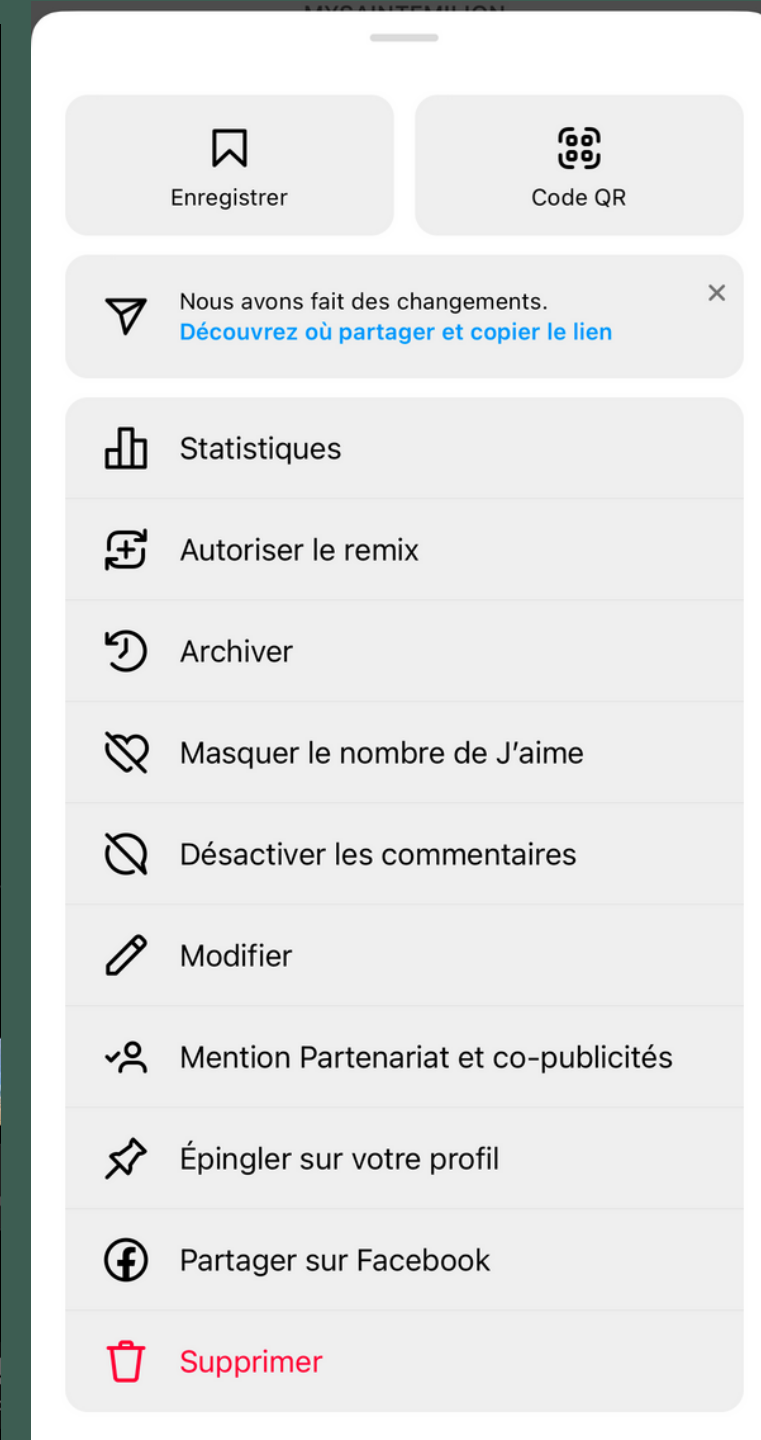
Enregistrer

Code QR

Nous avons fait des changements.
Découvrez où partager et copier le lien

Statistiques

Autoriser le remix

Archiver

Masquer le nombre de J’aime

Désactiver les commentaires

Modifier

Mention Partenariat et co-publicités

Épingler sur votre profil

Partager sur Facebook

Supprimer